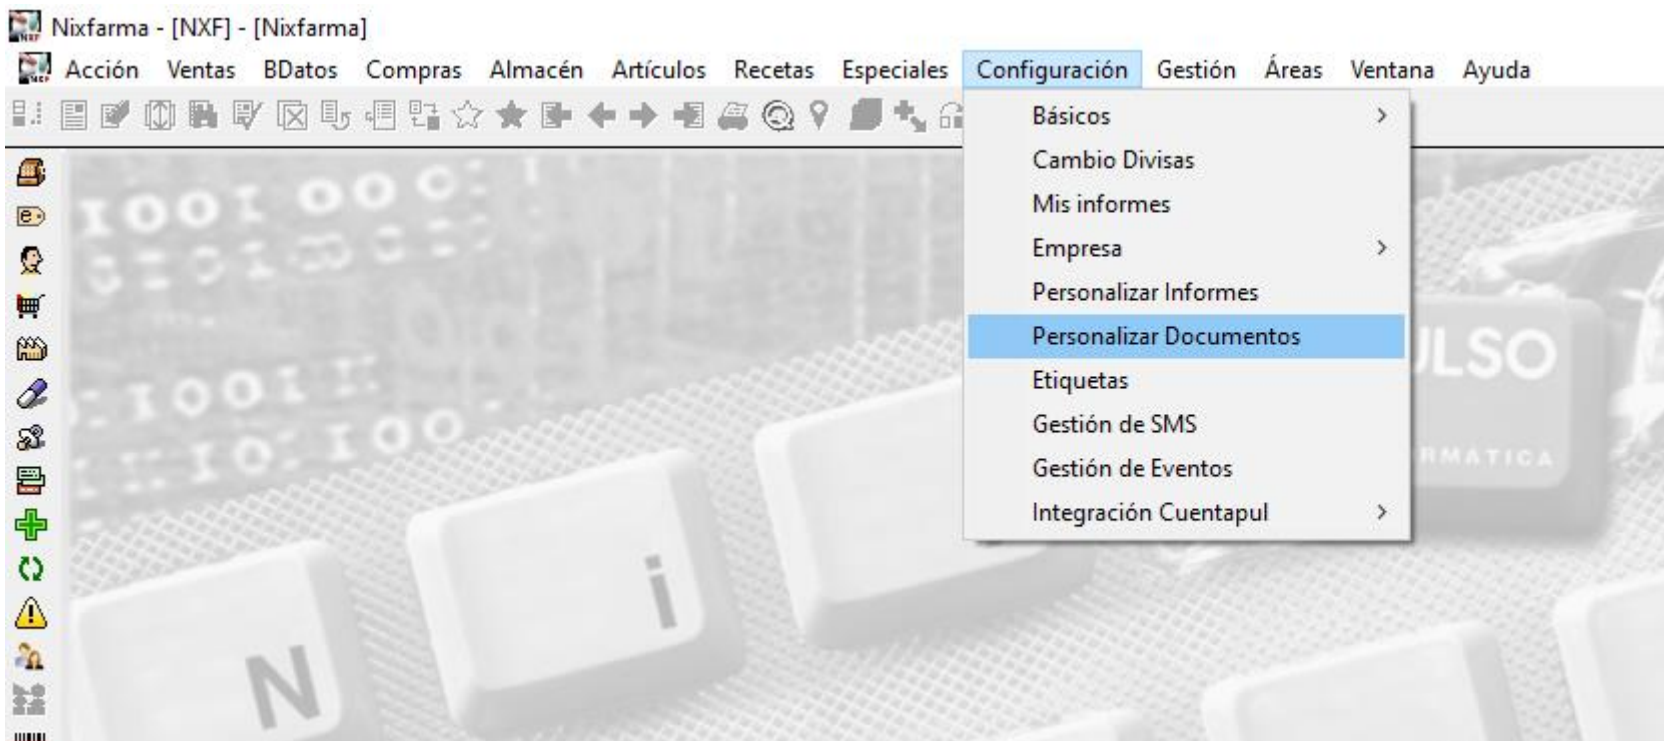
Nixfarma - [NXF] - [Nixfarma]

Acción Ventas BDatos Compras Almacén Artículos Recetas Especiales Configuración Gestión Áreas Ventana Ayuda

Básicos
Cambio Divisas
Mis informes
Empresa
Personalizar Informes
Personalizar Documentos
Etiquetas
Gestión de SMS
Gestión de Eventos
Integración Cuentapul

ULSO
RMATICA
N
i